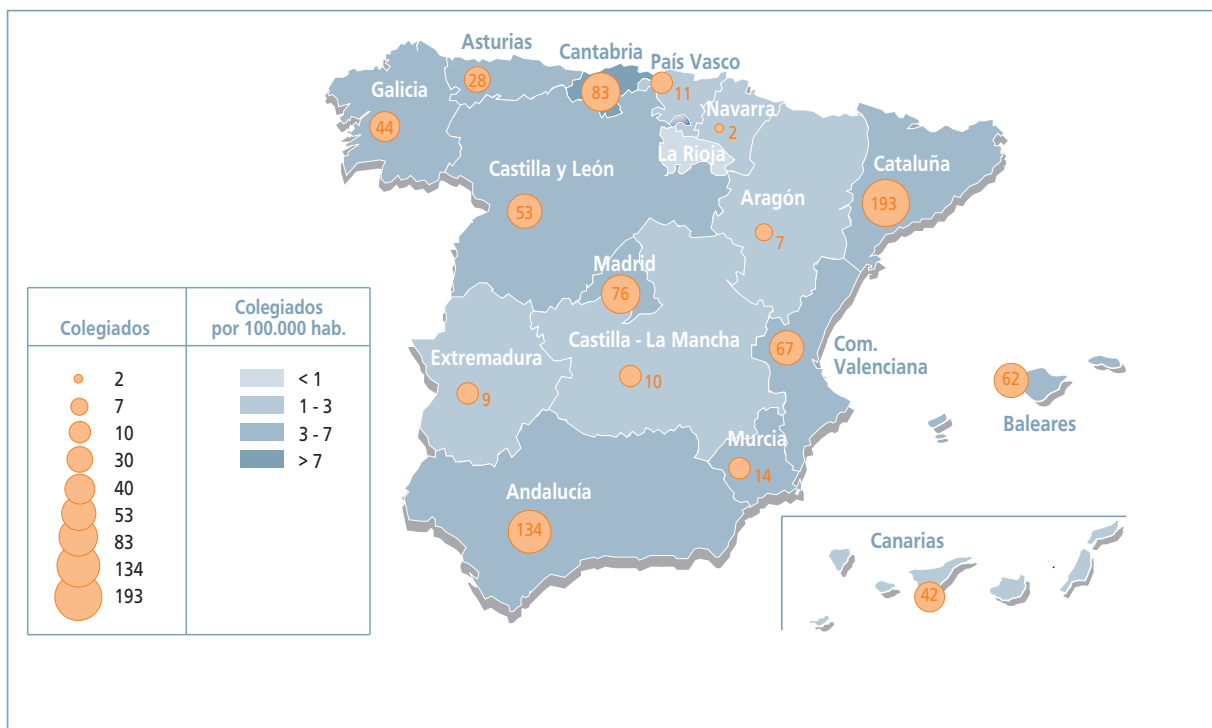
Asturias
Cantabria
País Vasco
Galicia
28
83
11
Navarra
2
44
La Rioja
Castilla y León
Cataluña
53
Aragón
193
7
Madrid
76
Castilla - La Mancha
67
Com. Valenciana
Extremadura
10
62
9
Baleares
Murcia
14
Andalucía
134
Canarias
42

| Colegiados | Colegiados por 100.000 hab. |
|---|---|
| 2 | < 1 |
| 7 | 1 - 3 |
| 10 | 3 - 7 |
| 30 | > 7 |
| 40 | |
| 53 | |
| 83 | |
| 134 | |
| 193 | |